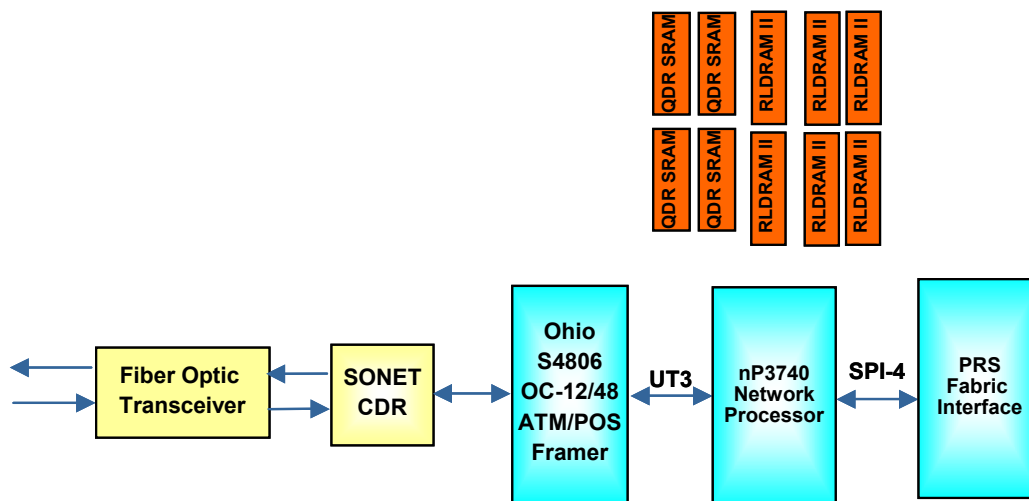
QDR SRAM
QDR SRAM
RLDRAM II
RLDRAM II
RLDRAM II
QDR SRAM
QDR SRAM
RLDRAM II
RLDRAM II
RLDRAM II

Fiber Optic Transceiver

SONET CDR

Ohio S4806 OC-12/48 ATM/POS Framer

UT3

nP3740 Network Processor

SPI-4

PRS Fabric Interface